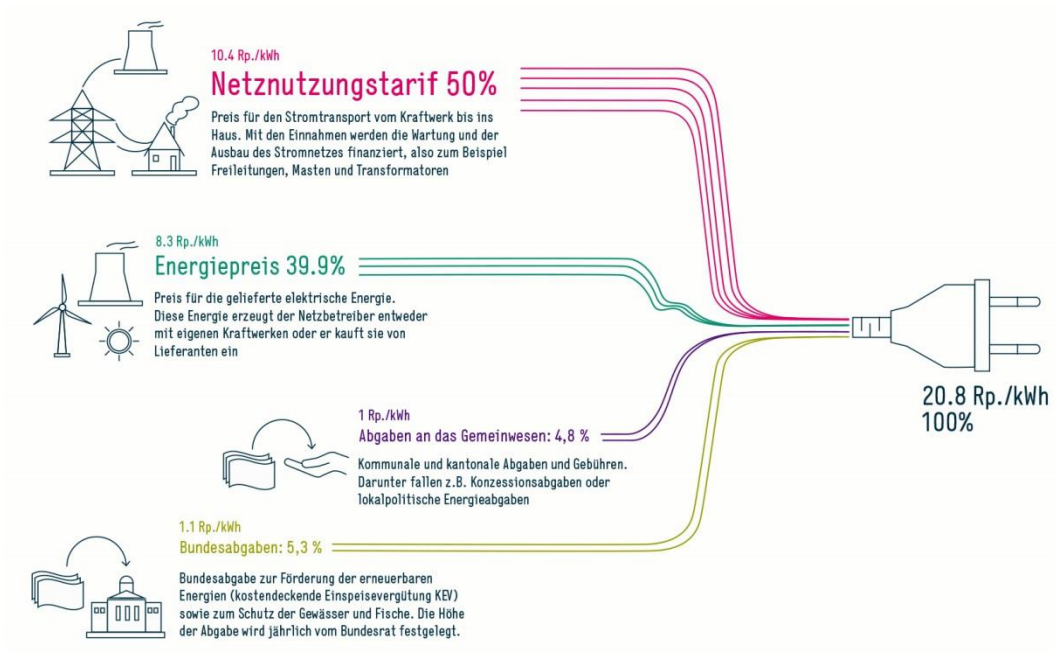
10.4 Rp./kWh
Netznutzungstarif 50%

Preis für den Stromtransport vom Kraftwerk bis ins Haus. Mit den Einnahmen werden die Wartung und der Ausbau des Stromnetzes finanziert, also zum Beispiel Freileitungen, Masten und Transformatoren

8.3 Rp./kWh
Energiepreis 39.9%

Preis für die gelieferte elektrische Energie. Diese Energie erzeugt der Netzbetreiber entweder mit eigenen Kraftwerken oder er kauft sie von Lieferanten ein

1 Rp./kWh
Abgaben an das Gemeinwesen: 4,8 %

Kommunale und kantonale Abgaben und Gebühren. Darunter fallen z.B. Konzessionsabgaben oder lokalpolitische Energieabgaben

1.1 Rp./kWh
Bundesabgaben: 5,3 %

Bundesabgabe zur Förderung der erneuerbaren Energien (kostendeckende Einspeisevergütung KEV) sowie zum Schutz der Gewässer und Fische. Die Höhe der Abgabe wird jährlich vom Bundesrat festgelegt.

20.8 Rp./kWh
100%